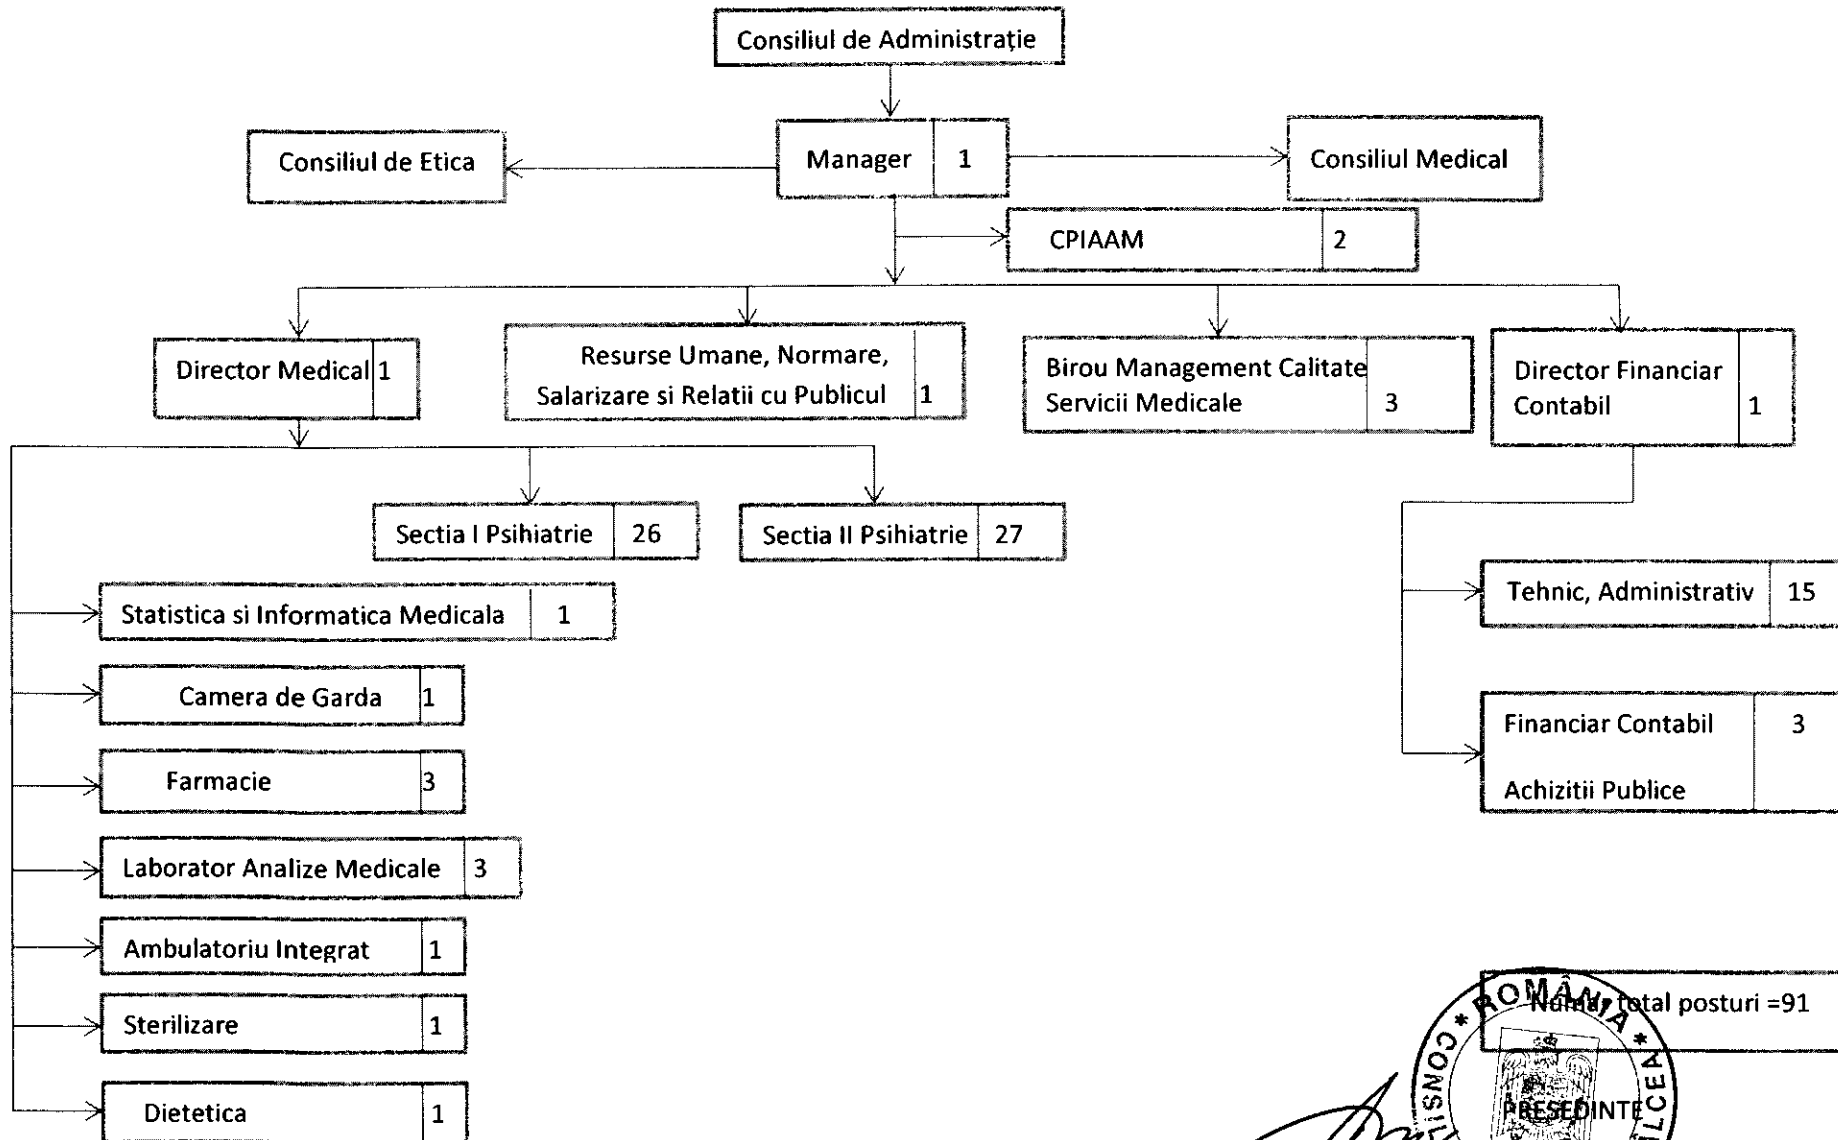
Consiliul de Administrație

Consiliul de Etica

Manager | 1

Consiliul Medical

CPIAAM | 2

Director Medical | 1

Resurse Umane, Normare, Salarizare si Relatii cu Publicul | 1

Birou Management Calitate Servicii Medicale | 3

Director Financiar Contabil | 1

Sectia I Psihiatrie | 26

Sectia II Psihiatrie | 27

Statistica si Informatica Medicala | 1

Camera de Garda | 1

Farmacie | 3

Laborator Analize Medicale | 3

Ambulatoriu Integrat | 1

Sterilizare | 1

Dietetica | 1

Tehnic, Administrativ | 15

Financiar Contabil | 3

Achizitii Publice

Numar total posturi =91

ROMÂNIA * CONSI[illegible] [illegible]LCEA *

PRESEDINTE